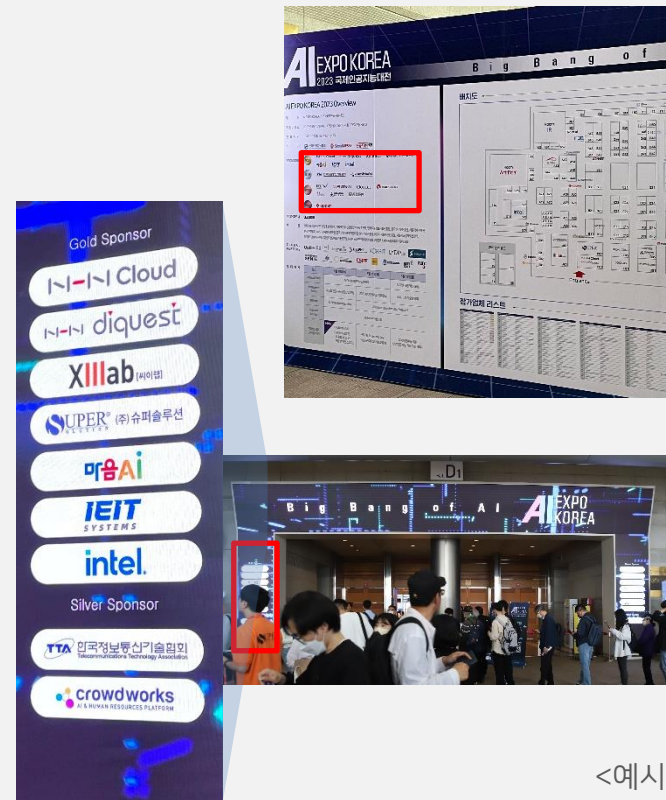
AI EXPO KOREA
2023 국제인공지능대전

Big Bang of

AI EXPO KOREA 2023 Overview

배치도

참가업체 리스트

Gold Sponsor

NHN Cloud

NHN diquest

XIIIab [씨이랩]

SUPER (주)슈퍼솔루션

마음AI

IEIT SYSTEMS

intel.

Silver Sponsor

TTA 한국정보통신기술협회 Telecommunications Technology Association

crowdworks AI & HUMAN RESOURCES PLATFORM

D1

Big Bang of AI

AI EXPO KOREA

<예시